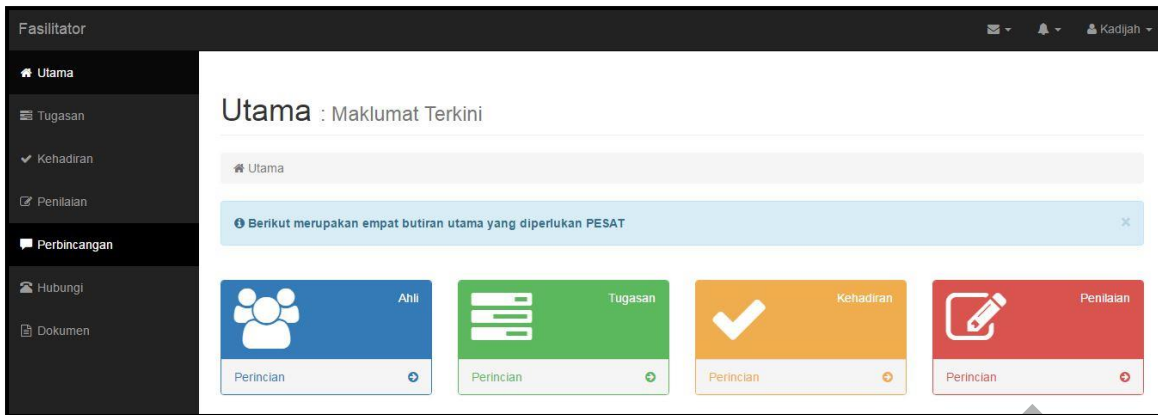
Fasilitator

Kadijah

Utama

Tugasan

Kehadiran

Penilaian

Perbincangan

Hubungi

Dokumen

Utama : Maklumat Terkini

Utama

Berikut merupakan empat butiran utama yang diperlukan PESAT

×

Ahli

Perincian

Tugasan

Perincian

Kehadiran

Perincian

Penilaian

Perincian